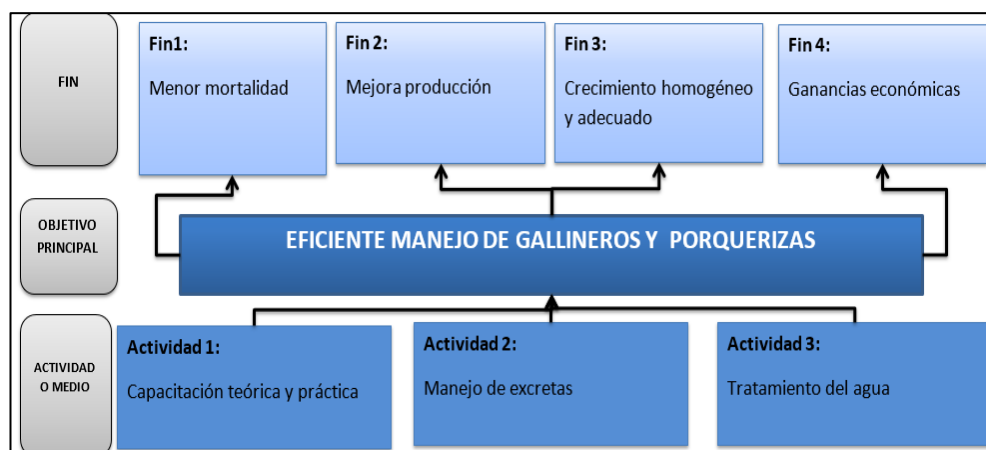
FIN

Fin1:
Menor mortalidad

Fin 2:
Mejora producción

Fin 3:
Crecimiento homogéneo y adecuado

Fin 4:
Ganancias económicas

OBJETIVO PRINCIPAL

EFICIENTE MANEJO DE GALLINEROS Y PORQUERIZAS

ACTIVIDAD O MEDIO

Actividad 1:
Capacitación teórica y práctica

Actividad 2:
Manejo de excretas

Actividad 3:
Tratamiento del agua